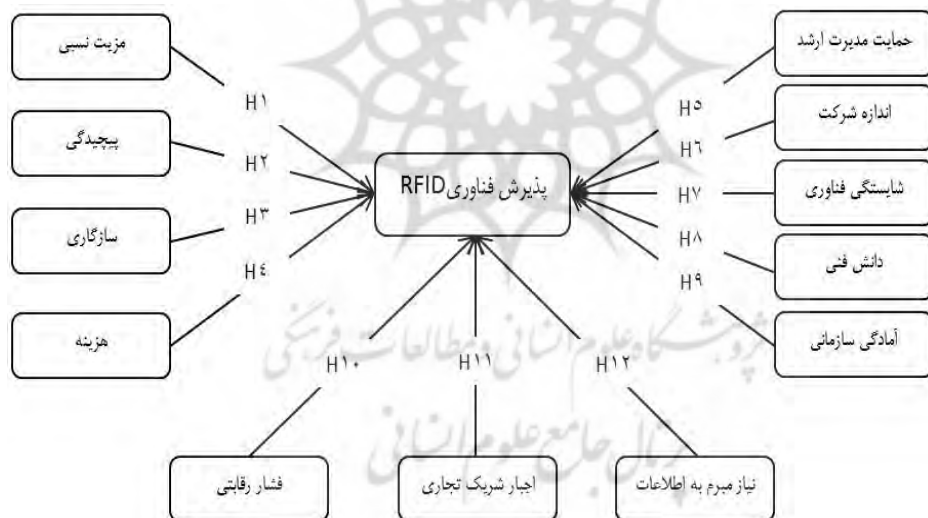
مزیت نسبی

H۱

پیچیدگی

H۲

سازگاری

H۳

H۴

هزینه

پذیرش فناوریRFID

حمایت مدیریت ارشد

H۵

اندازه شرکت

H۶

شایستگی فناوری

H۷

H۸

دانش فنی

H۹

آمادگی سازمانی

H۱۰

H۱۱

H۱۲

فشار رقابتی

اجبار شریک تجاری

نیاز مبرم به اطلاعات

پژوهشگاه علوم انسانی و مطالعات فرهنگی

پرتال جامع علوم انسانی